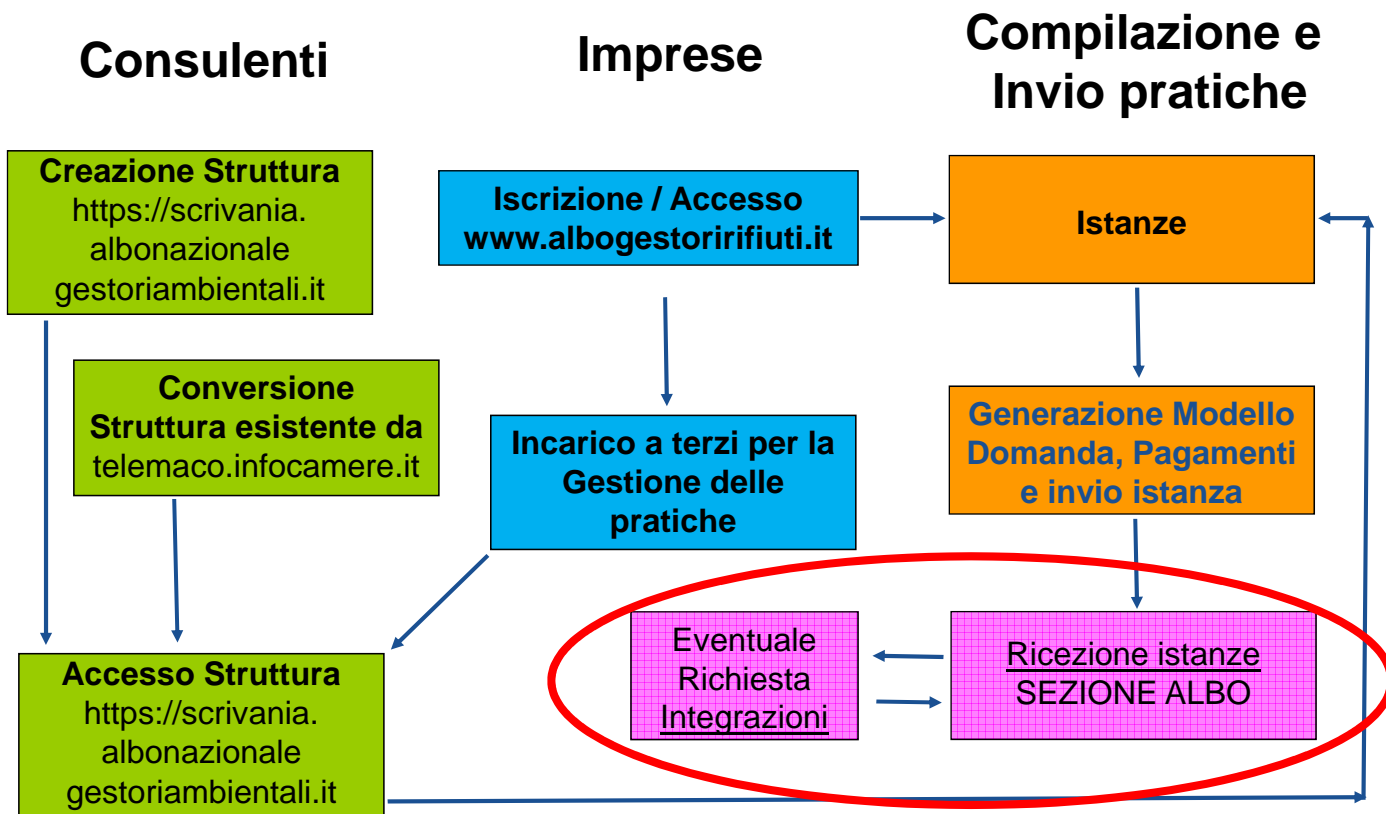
Consulenti

Imprese

Compilazione e Invio pratiche

Creazione Struttura
https://scrivania.
albonazionale
gestoriambientali.it

Iscrizione / Accesso
www.albogestoririfiuti.it

Istanze

Conversione
Struttura esistente da
telemaco.infocamere.it

Incarico a terzi per la Gestione delle pratiche

Generazione Modello Domanda, Pagamenti e invio istanza

Eventuale
Richiesta
Integrazioni

Ricezione istanze
SEZIONE ALBO

Accesso Struttura
https://scrivania.
albonazionale
gestoriambientali.it